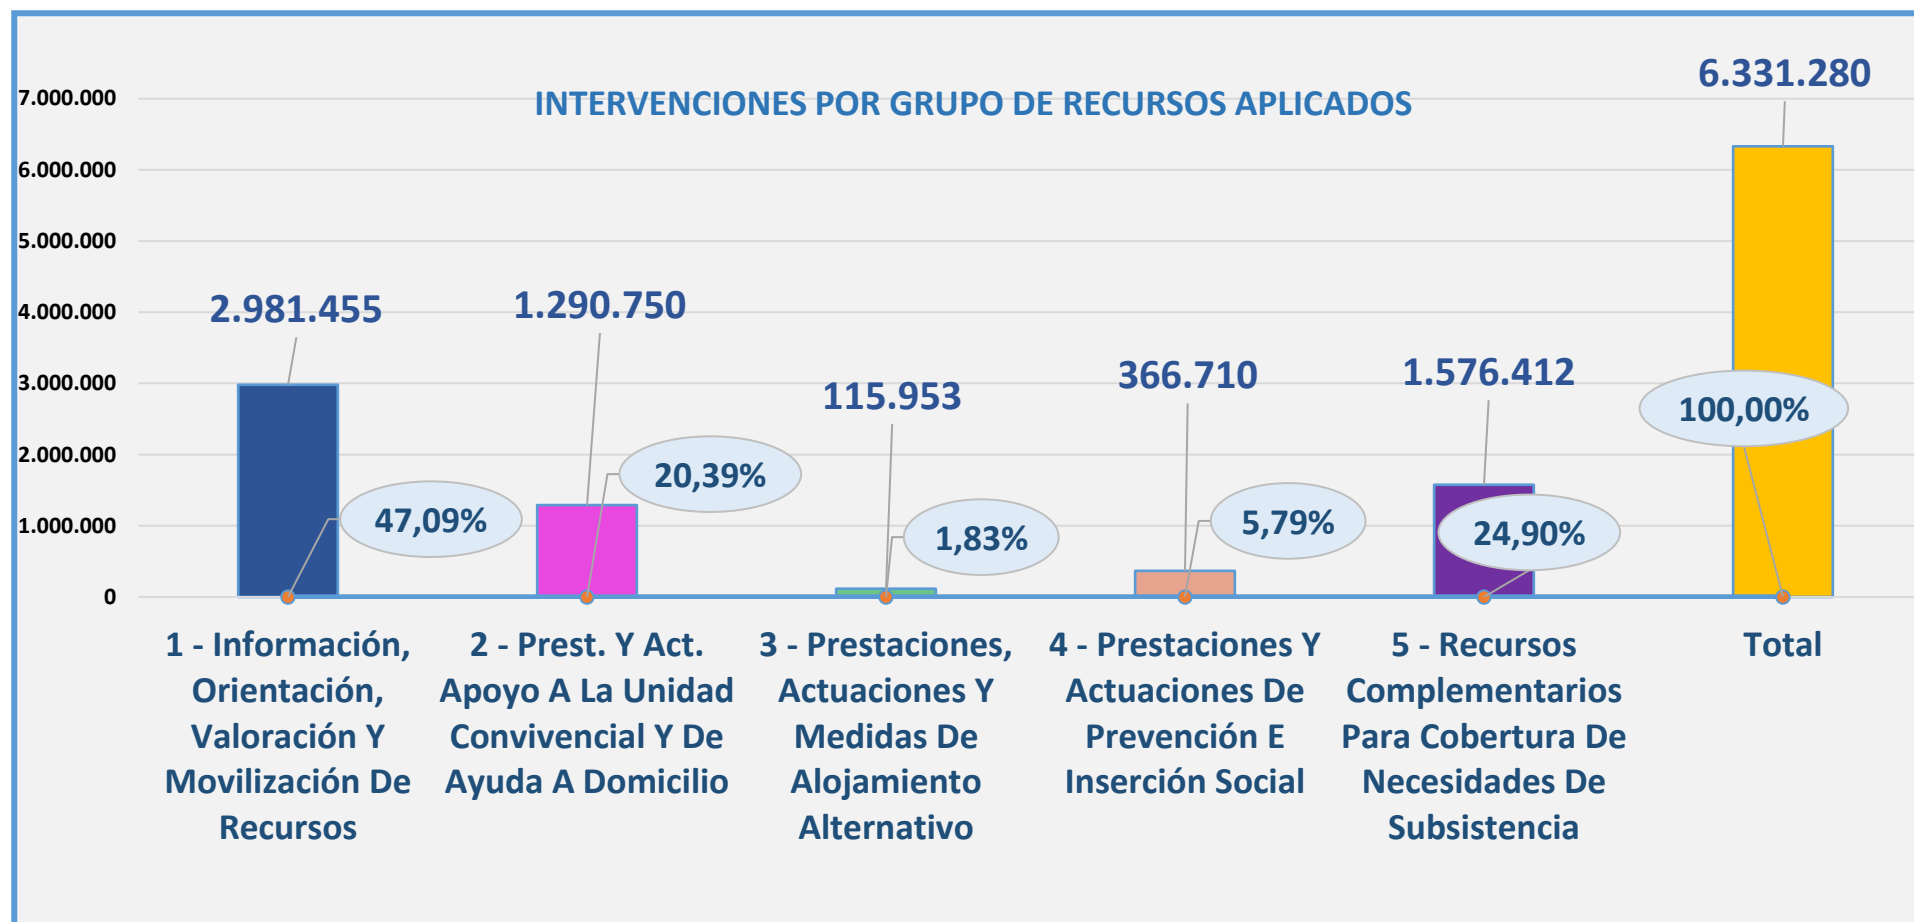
INTERVENCIONES POR GRUPO DE RECURSOS APLICADOS

7.000.000
6.000.000
5.000.000
4.000.000
3.000.000
2.000.000
1.000.000
0

2.981.455
47,09%
1.290.750
20,39%
115.953
1,83%
366.710
5,79%
1.576.412
24,90%
6.331.280
100,00%

1 - Información, Orientación, Valoración Y Movilización De Recursos

2 - Prest. Y Act. Apoyo A La Unidad Convivencial Y De Ayuda A Domicilio

3 - Prestaciones, Actuaciones Y Medidas De Alojamiento Alternativo

4 - Prestaciones Y Actuaciones De Prevención E Inserción Social

5 - Recursos Complementarios Para Cobertura De Necesidades De Subsistencia

Total